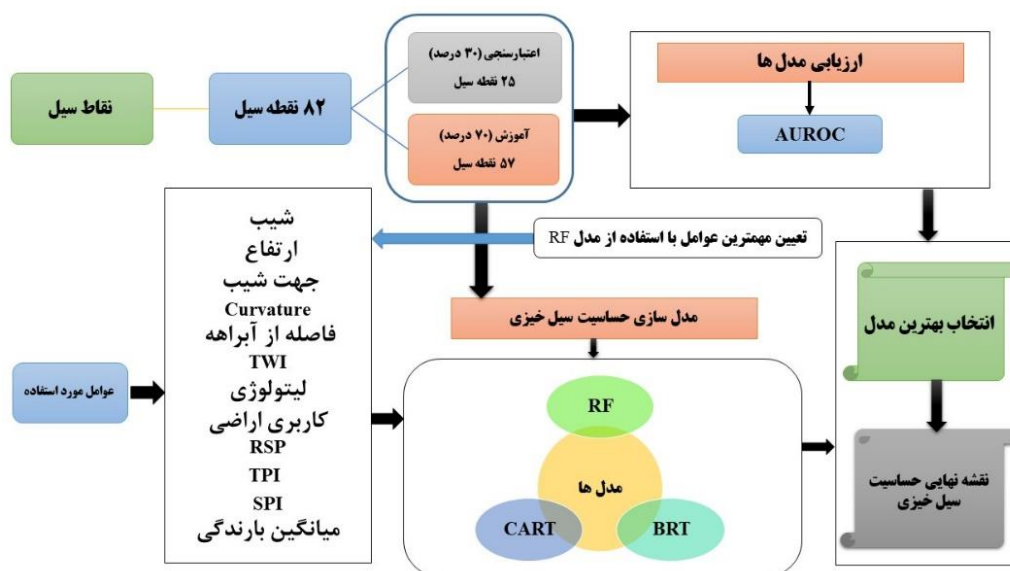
نقاط سیل

۸۲ نقطه سیل

اعتبارسنجی (۳۰ درصد)
۲۵ نقطه سیل

آموزش (۷۰ درصد)
۵۷ نقطه سیل

ارزیابی مدل ها

AUROC

تعیین مهمترین عوامل با استفاده از مدل RF

شیب
ارتفاع
جهت شیب
Curvature
فاصله از آبراهه
TWI
لیتولوژی
کاربری اراضی
RSP
TPI
SPI
میانگین بارندگی

عوامل مورد استفاده

مدل سازی حساسیت سیل خیزی

RF

مدل ها

CART

BRT

انتخاب بهترین مدل

نقشه نهایی حساسیت سیل خیزی